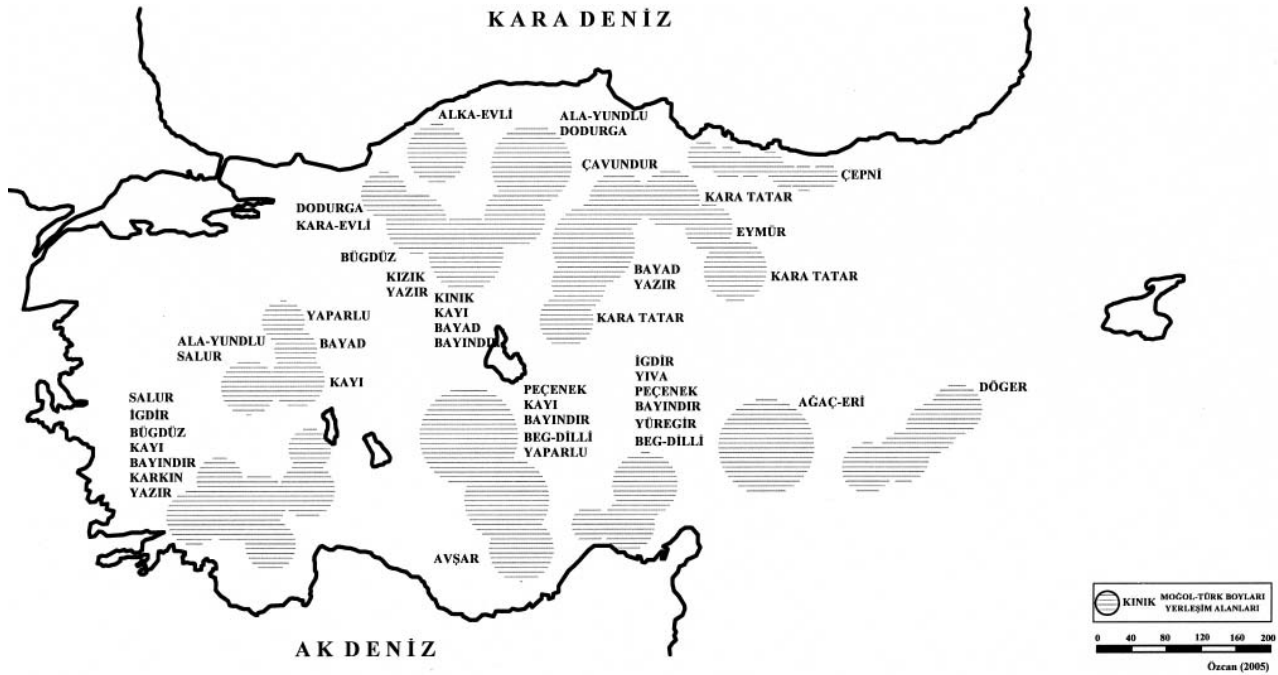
KARA DENİZ

ALKA-EVLİ

ALA-YUNDLU
DODURGA

ÇAVUNDUR

ÇEPNİ

KARA TATAR

DODURGA
KARA-EVLİ

EYMÜR

BÜGDÜZ

KARA TATAR

KIZIK
YAZIR

BAYAD
YAZIR

KINIK
KAYI
BAYAD
BAYINDIR

KARA TATAR

YAPARLU

ALA-YUNDLU
SALUR

BAYAD

KAYI

İGDİR
YIVA
PEÇENEK
BAYINDIR
YÜREGİR
BEG-DİLLİ

PEÇENEK
KAYI
BAYINDIR
BEG-DİLLİ
YAPARLU

DÖGER

AĞAÇ-ERİ

SALUR
İGDİR
BÜGDÜZ
KAYI
BAYINDIR
KARKIN
YAZIR

AVŞAR

AK DENİZ

KINIK MOĞOL-TÜRK BOYLARI YERLEŞİM ALANLARI

0 40 80 120 160 200

Özcan (2005)